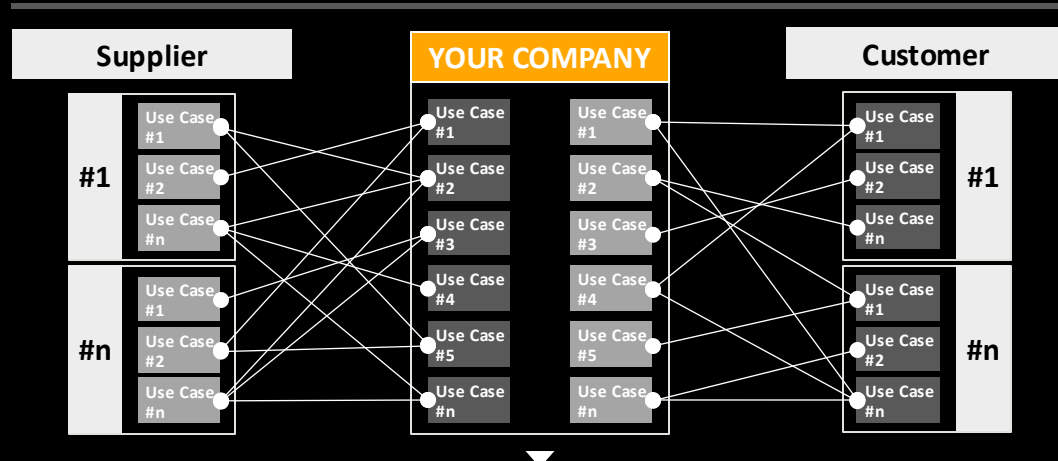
Supplier

#1

Use Case #1

Use Case #2

Use Case #n

#n

Use Case #1

Use Case #2

Use Case #n

YOUR COMPANY

Use Case #1

Use Case #2

Use Case #3

Use Case #4

Use Case #5

Use Case #n

Use Case #1

Use Case #2

Use Case #3

Use Case #4

Use Case #5

Use Case #n

Customer

Use Case #1

Use Case #2

Use Case #n

#1

Use Case #1

Use Case #2

Use Case #n

#n